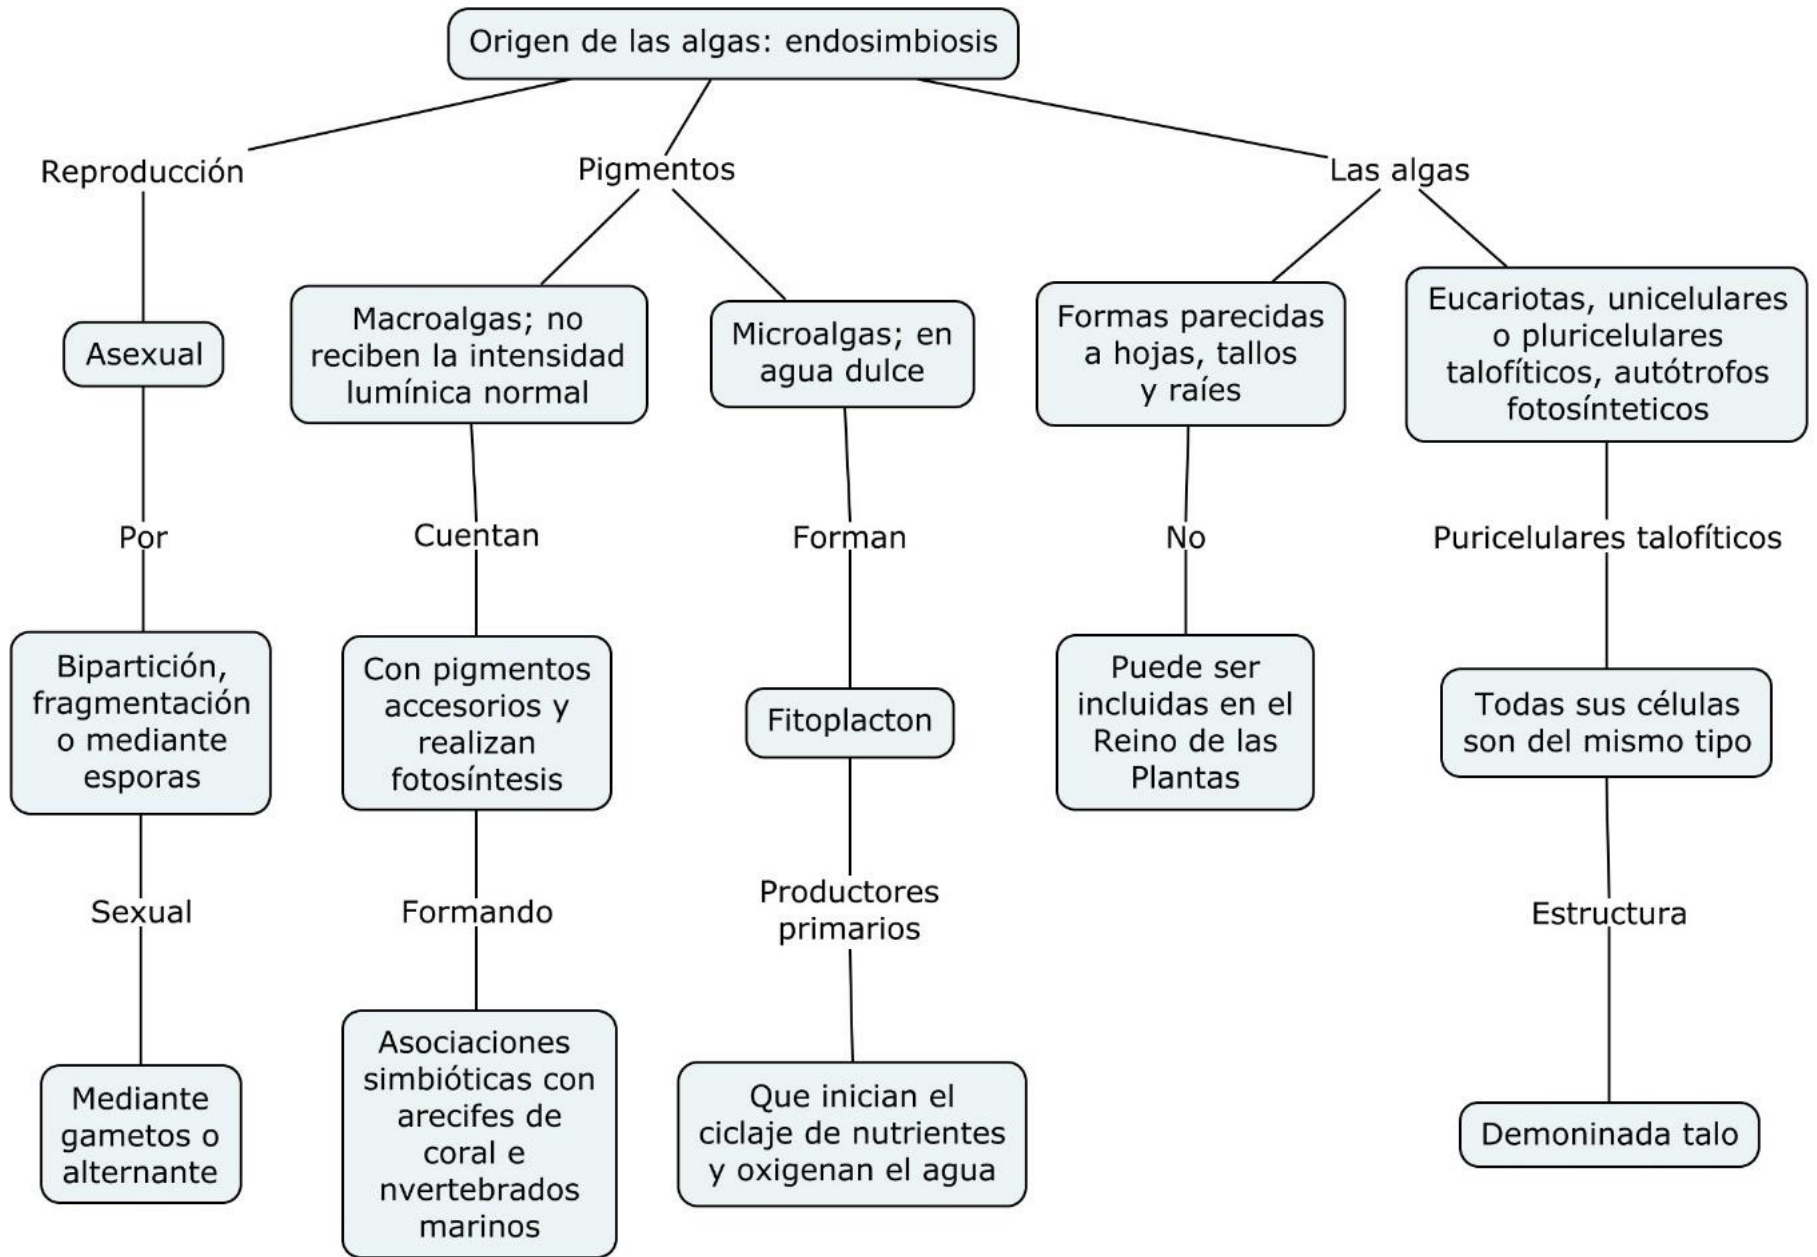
Origen de las algas: endosimbiosis

Reproducción

Asexual

Por

Bipartición, fragmentación o mediante esporas

Sexual

Mediante gametos o alternante

Pigmentos

Macroalgas; no reciben la intensidad lumínica normal

Cuentan

Con pigmentos accesorios y realizan fotosíntesis

Formando

Asociaciones simbióticas con arecifes de coral e nvertebrados marinos

Microalgas; en agua dulce

Forman

Fitoplacton

Productores primarios

Que inician el ciclaje de nutrientes y oxigenan el agua

Las algas

Formas parecidas a hojas, tallos y raíes

No

Puede ser incluidas en el Reino de las Plantas

Eucariotas, unicelulares o pluricelulares talofíticos, autótrofos fotosínteticos

Puricelulares talofíticos

Todas sus células son del mismo tipo

Estructura

Demoninada talo